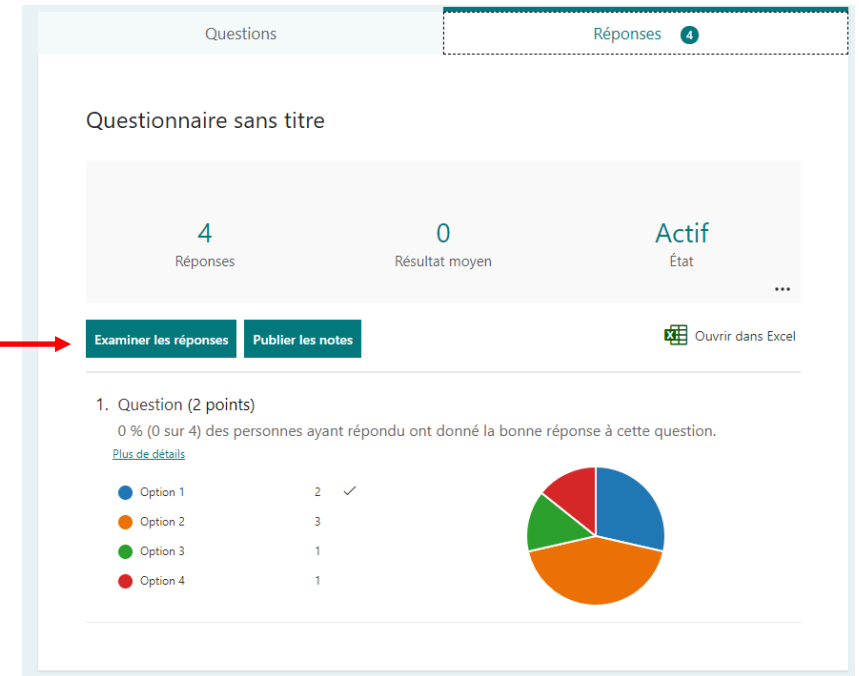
Questions

Réponses 4

Questionnaire sans titre

4
Réponses

0
Résultat moyen

Actif
État

...

Examiner les réponses

Publier les notes

Ouvrir dans Excel

1. Question (2 points)

0 % (0 sur 4) des personnes ayant répondu ont donné la bonne réponse à cette question.

Plus de détails

| | | |
|---|---|---|
| Option 1 | 2 | ✓ |
| Option 2 | 3 | |
| Option 3 | 1 | |
| Option 4 | 1 | |